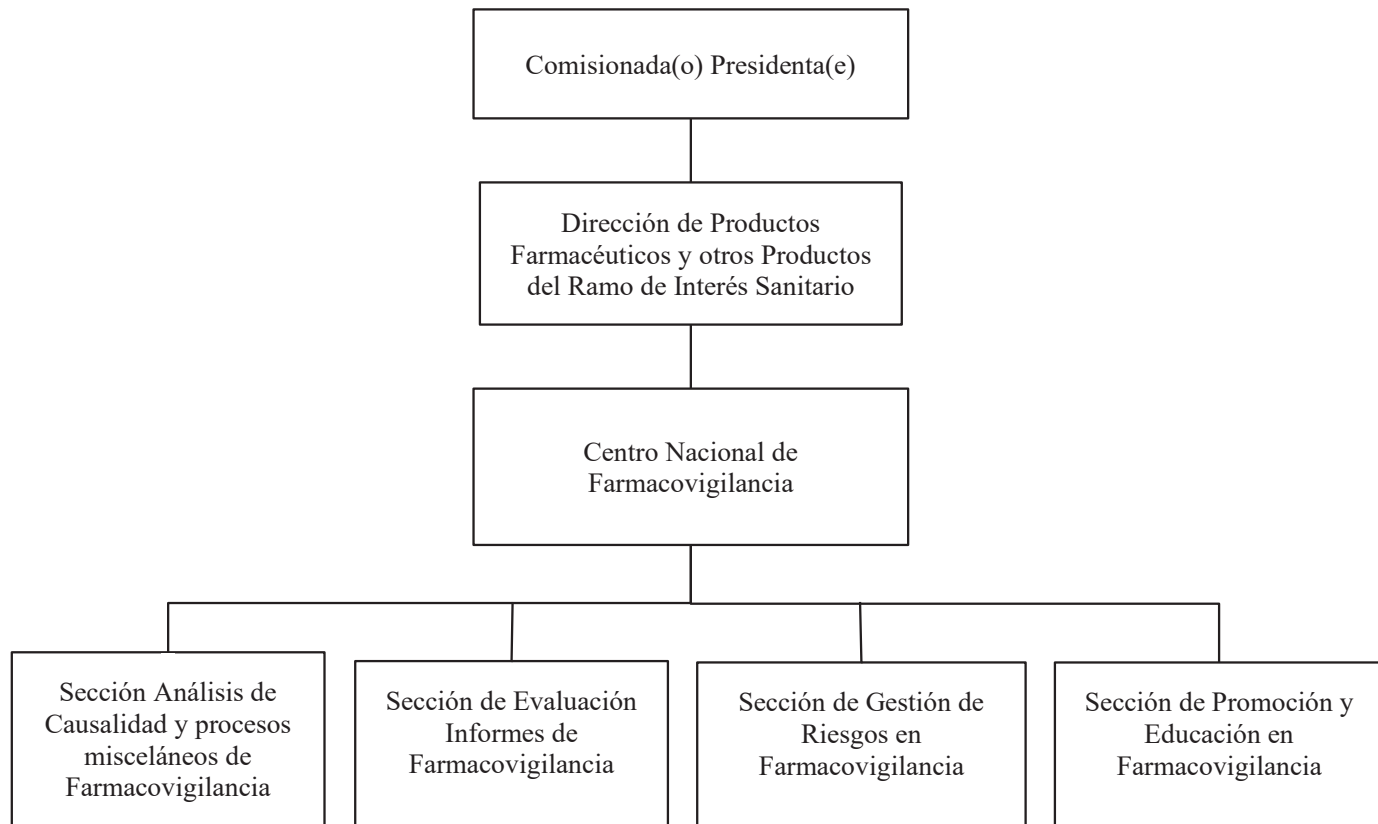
Comisionada(o) Presidenta(e)

Dirección de Productos Farmacéuticos y otros Productos del Ramo de Interés Sanitario

Centro Nacional de Farmacovigilancia

Sección Análisis de Causalidad y procesos misceláneos de Farmacovigilancia

Sección de Evaluación Informes de Farmacovigilancia

Sección de Gestión de Riesgos en Farmacovigilancia

Sección de Promoción y Educación en Farmacovigilancia